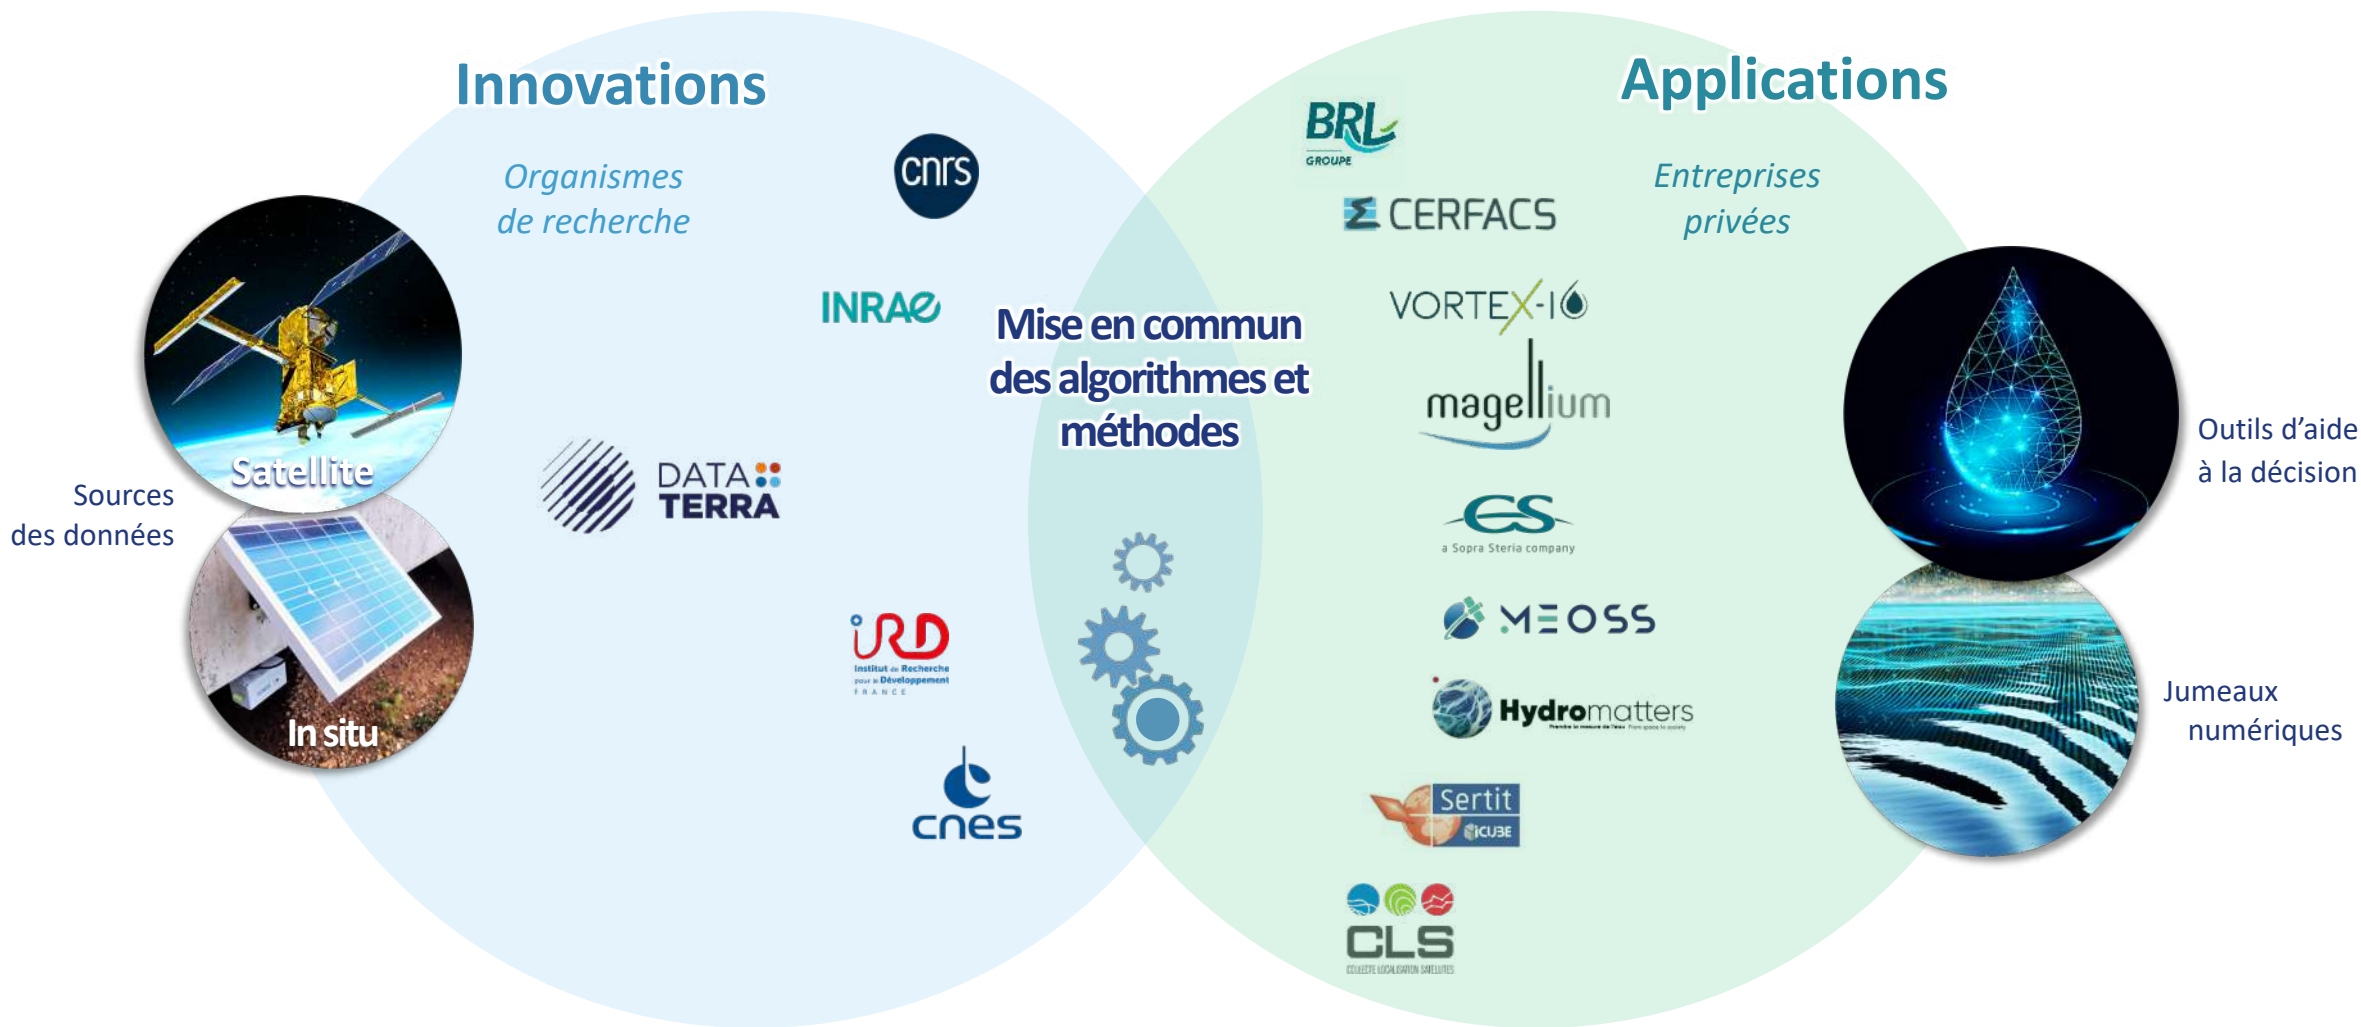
Innovations

Organismes
de recherche

cnrs

INRAE

DATA
TERRA

IRD
Institut de Recherche pour le Développement
FRANCE

cnes

Satellite

In situ

Sources
des données

Mise en commun
des algorithmes et
méthodes

Applications

BRL
GROUPE

CERFACS

Entreprises
privées

VORTEX-IO

magellium

CS
a Sopra Steria company

MEOSS

Hydromatters

Sertit
ICUBE

CLS
COLLECTE LOCALISATION SATELLITES

Outils d'aide
à la décision

Jumeaux
numériques